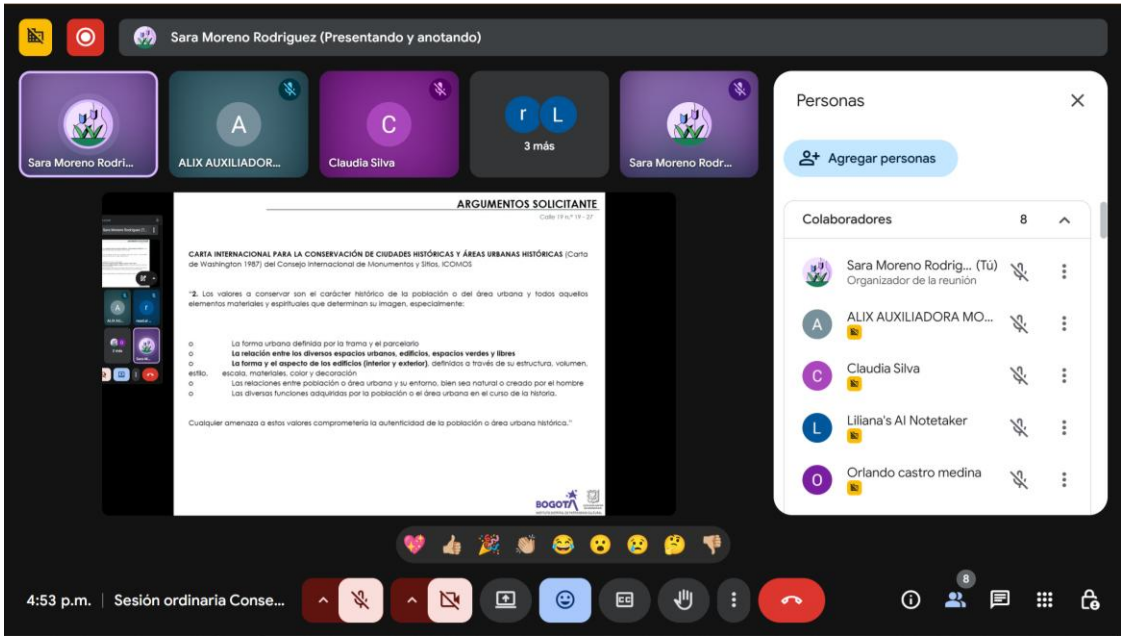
Sara Moreno Rodriguez (Presentando y anotando)

Sara Moreno Rodri...
A
ALIX AUXILIADOR...
C
Claudia Silva
r L
3 más
Sara Moreno Rodr...

ARGUMENTOS SOLICITANTE
Calle 19 n.° 19 - 27

CARTA INTERNACIONAL PARA LA CONSERVACIÓN DE CIUDADES HISTÓRICAS Y ÁREAS URBANAS HISTÓRICAS (Carta de Washington 1987) del Consejo Internacional de Monumentos y Sitios, ICOMOS

"2. Los valores a conservar son el carácter histórico de la población o del área urbana y todos aquellos elementos materiales y espirituales que determinan su imagen, especialmente:

o La forma urbana definida por la trama y el parcelario
o La relación entre los diversos espacios urbanos, edificios, espacios verdes y libres
o La forma y el aspecto de los edificios (interior y exterior), definidos a través de su estructura, volumen, estilo, escala, materiales, color y decoración
o Las relaciones entre población o área urbana y su entorno, bien sea natural o creado por el hombre
o Las diversas funciones adquiridas por la población o el área urbana en el curso de la historia.

Cualquier amenaza a estos valores comprometería la autenticidad de la población o área urbana histórica."

BOGOTÁ

Personas
Agregar personas
Colaboradores 8
Sara Moreno Rodrig... (Tú)
Organizador de la reunión
A
ALIX AUXILIADORA MO...
C
Claudia Silva
L
Liliana's AI Notetaker
O
Orlando castro medina

4:53 p.m. | Sesión ordinaria Conse...
8